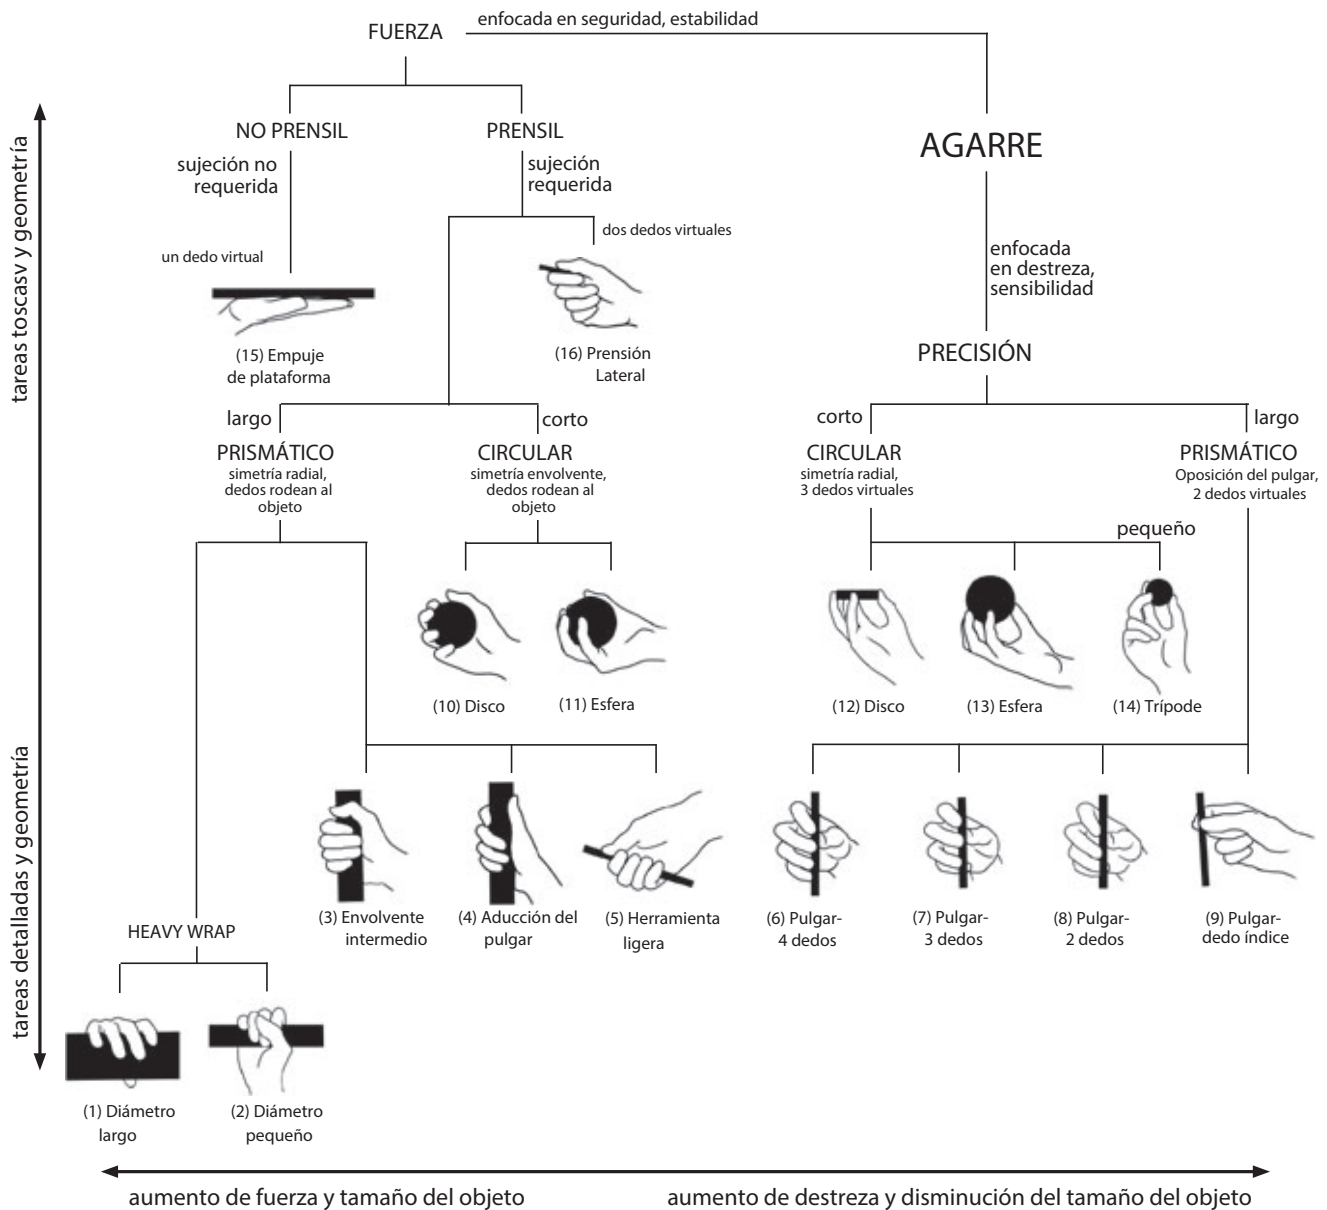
FUERZA

enfocada en seguridad, estabilidad

AGARRE

tareas toscasv y geometría

NO PRENSIL

sujeción no requerida

PRENSIL

sujeción requerida

un dedo virtual

dos dedos virtuales

(15) Empuje de plataforma

(16) Prensión Lateral

enfocada en destreza, sensibilidad

PRECISIÓN

largo

corto

corto

largo

PRISMÁTICO
simetría radial, dedos rodean al objeto

CIRCULAR
simetría envolvente, dedos rodean al objeto

CIRCULAR
simetría radial, 3 dedos virtuales

PRISMÁTICO
Oposición del pulgar, 2 dedos virtuales

pequeño

(10) Disco

(11) Esfera

(12) Disco

(13) Esfera

(14) Trípode

tareas detalladas y geometría

(3) Envolvente intermedio

(4) Aducción del pulgar

(5) Herramienta ligera

(6) Pulgar-4 dedos

(7) Pulgar-3 dedos

(8) Pulgar-2 dedos

(9) Pulgar-dedo índice

HEAVY WRAP

(1) Diámetro largo

(2) Diámetro pequeño

aumento de fuerza y tamaño del objeto

aumento de destreza y disminución del tamaño del objeto